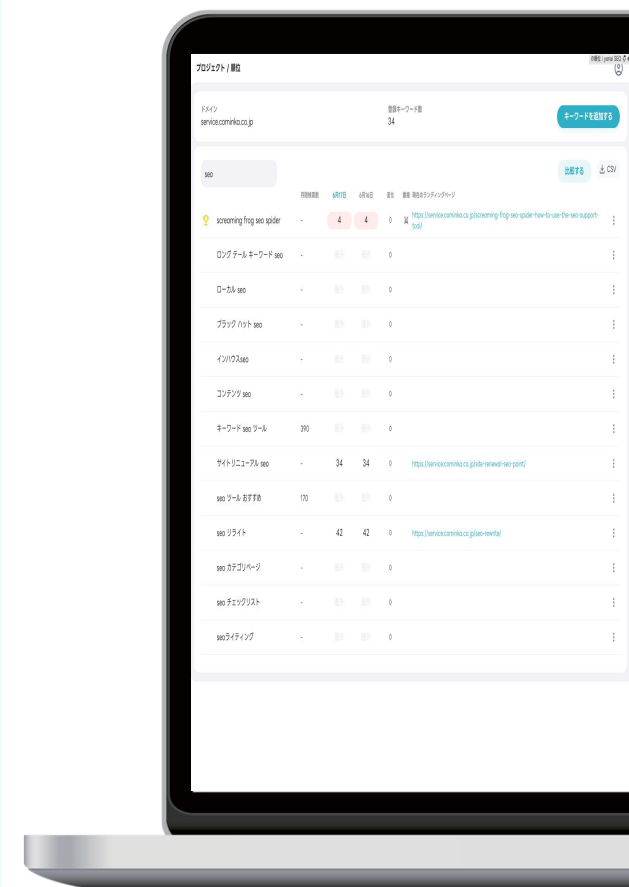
プロジェクト / 順位

ドメイン
service.cominka.co.jp

登録キーワード数
34

キーワードを追加する

seo

比較する CSV

| | 月間検索数 | 6月17日 | 6月16日 | 変化 | 重複 現在のランディングページ | |
|---|---|---|---|---|---|---|
| screaming frog seo spider | - | 4 | 4 | 0 | https://service.cominka.co.jp/screaming-frog-seo-spider-how-to-use-the-seo-support-tool/ | ⋮ |
| ロングテール キーワード seo | - | | | 0 | | ⋮ |
| ローカル seo | - | | | 0 | | ⋮ |
| ブラック ハット seo | - | | | 0 | | ⋮ |
| インハウスseo | - | | | 0 | | ⋮ |
| コンテンツ seo | - | | | 0 | | ⋮ |
| キーワード seo ツール | 390 | | | 0 | | ⋮ |
| サイトリニューアル seo | - | 34 | 34 | 0 | https://service.cominka.co.jp/site-renewal-seo-point/ | ⋮ |
| seo ツール おすすめ | 170 | | | 0 | | ⋮ |
| seo リライト | - | 42 | 42 | 0 | https://service.cominka.co.jp/seo-rewrite/ | ⋮ |
| seo カテゴリページ | - | | | 0 | | ⋮ |
| seo チェックリスト | - | | | 0 | | ⋮ |
| seoライティング | - | | | 0 | | ⋮ |